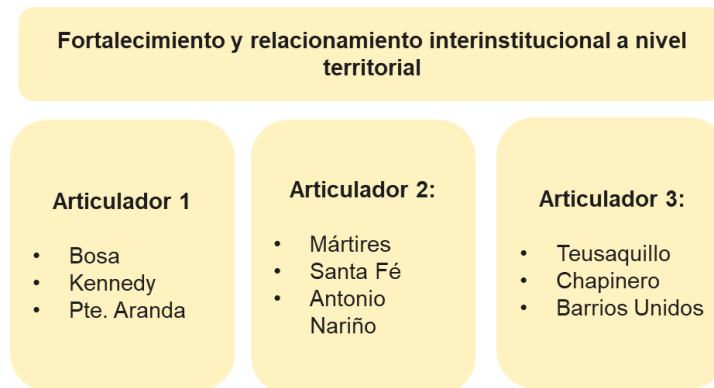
Fortalecimiento y relacionamiento interinstitucional a nivel territorial

Articulador 1

- Bosa
- Kennedy
- Pte. Aranda

Articulador 2:

- Mártires
- Santa Fé
- Antonio Nariño

Articulador 3:

- Teusaquillo
- Chapinero
- Barrios Unidos